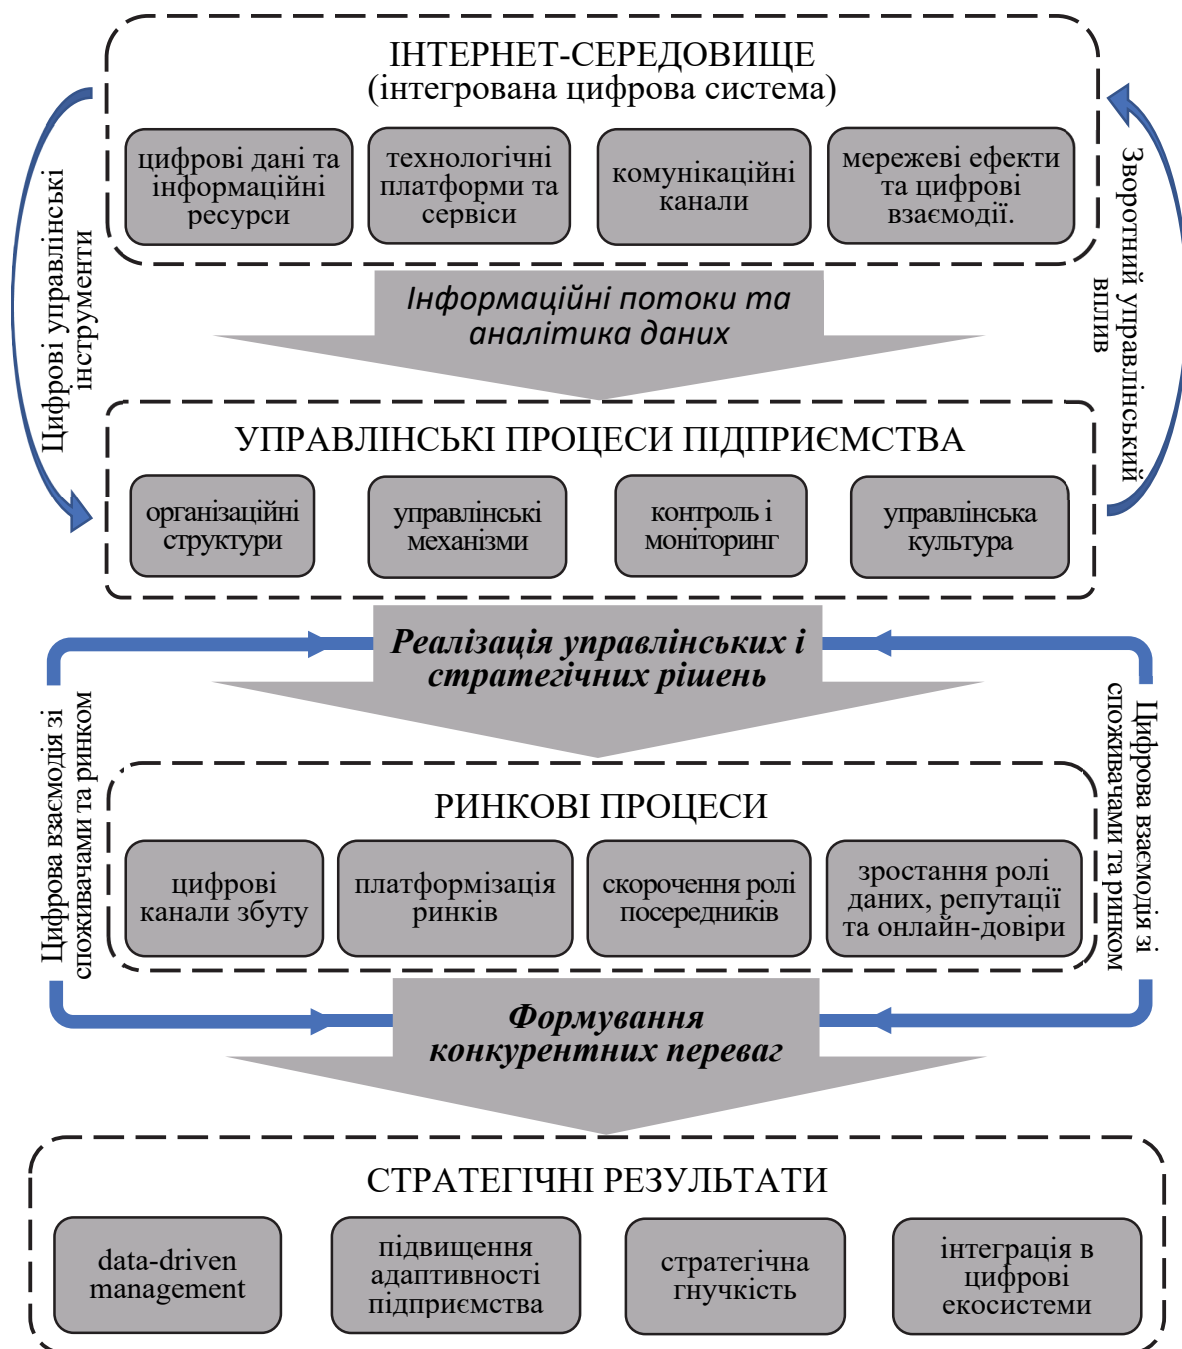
ІНТЕРНЕТ-СЕРЕДОВИЩЕ
(інтегрована цифрова система)

цифрові дані та інформаційні ресурси

технологічні платформи та сервіси

комунікаційні канали

мережеві ефекти та цифрові взаємодії.

Цифрові управлінські інструменти

Зворотний управлінський вплив

Інформаційні потоки та аналітика даних

УПРАВЛІНСЬКІ ПРОЦЕСИ ПІДПРИЄМСТВА

організаційні структури

управлінські механізми

контроль і моніторинг

управлінська культура

Реалізація управлінських і стратегічних рішень

Цифрова взаємодія зі споживачами та ринком

Цифрова взаємодія зі споживачами та ринком

РИНКОВІ ПРОЦЕСИ

цифрові канали збуту

платформізація ринків

скорочення ролі посередників

зростання ролі даних, репутації та онлайн-довіри

Формування конкурентних переваг

СТРАТЕГІЧНІ РЕЗУЛЬТАТИ

data-driven management

підвищення адаптивності підприємства

стратегічна гнучкість

інтеграція в цифрові екосистеми